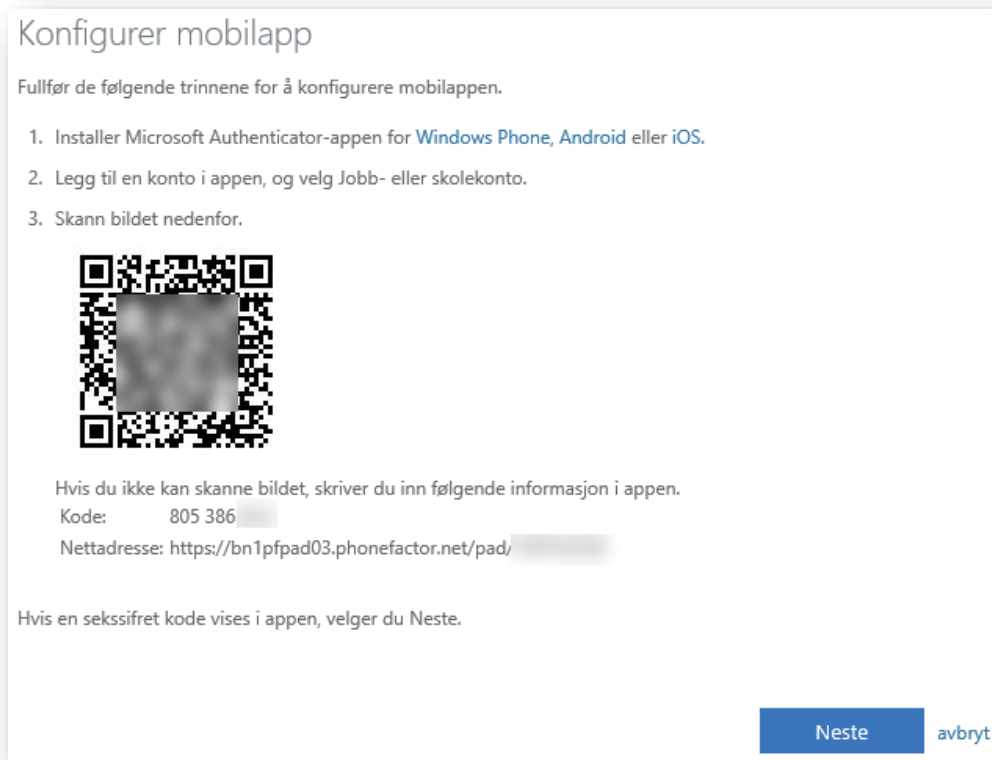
Konfigurer mobilapp

Fullfør de følgende trinnene for å konfigurere mobilappen.

1. Installer Microsoft Authenticator-appen for Windows Phone, Android eller iOS.

2. Legg til en konto i appen, og velg Jobb- eller skolekonto.

3. Skann bildet nedenfor.

Hvis du ikke kan skanne bildet, skriver du inn følgende informasjon i appen.
Kode: 805 386 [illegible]
Nettadresse: https://bn1pfpad03.phonefactor.net/pad/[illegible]

Hvis en sekssifret kode vises i appen, velger du Neste.

Neste

avbryt